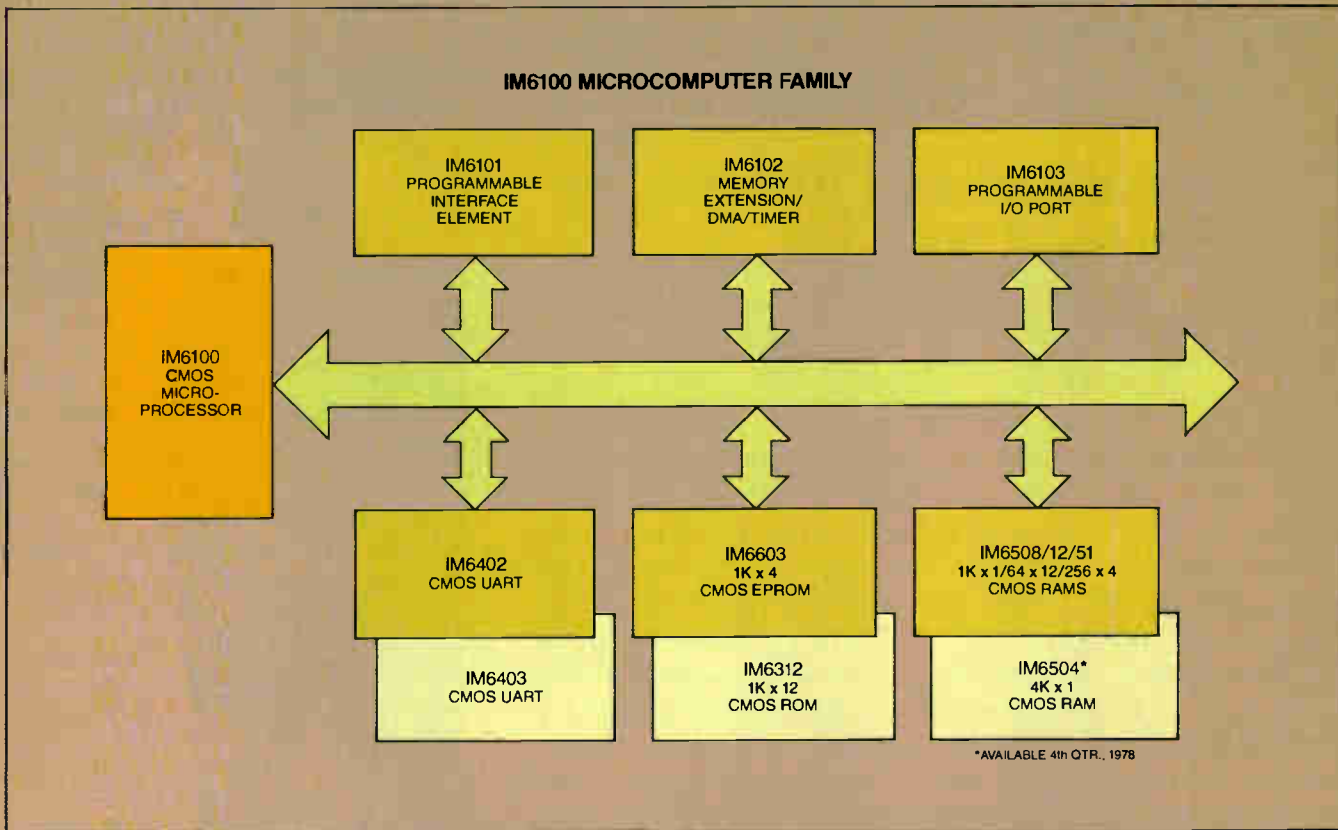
IM6100 MICROCOMPUTER FAMILY

IM6101
PROGRAMMABLE
INTERFACE
ELEMENT

IM6102
MEMORY
EXTENSION/
DMA/TIMER

IM6103
PROGRAMMABLE
I/O PORT

IM6100
CMOS
MICRO-
PROCESSOR

IM6402
CMOS UART

IM6403
CMOS UART

IM6603
1K x 4
CMOS EPROM

IM6312
1K x 12
CMOS ROM

IM6508/12/51
1K x 1/64 x 12/256 x 4
CMOS RAMS

IM6504*
4K x 1
CMOS RAM

*AVAILABLE 4th QTR., 1978